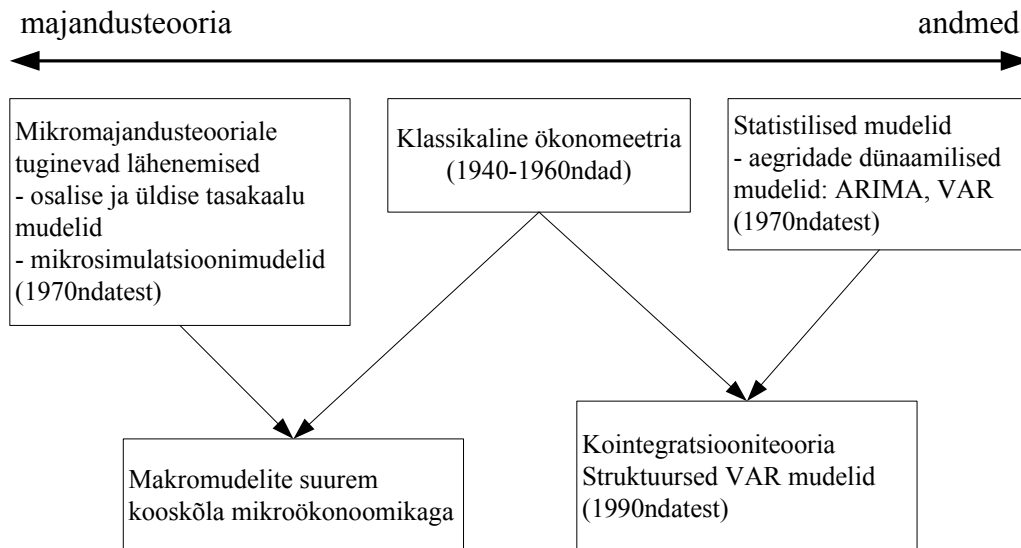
majandusteooria

andmed

Mikromajandusteooriale tuginevad lähenemised
- osalise ja üldise tasakaalu mudelid
- mikrosimulatsioonimudelid (1970ndatest)

Klassikaline ökonomeetria (1940-1960ndad)

Statistilised mudelid
- aegridade dünaamilised mudelid: ARIMA, VAR (1970ndatest)

Makromudelite suurem kooskõla mikroökonoomikaga

Kointegratsiooniteooria
Struktuursed VAR mudelid (1990ndatest)